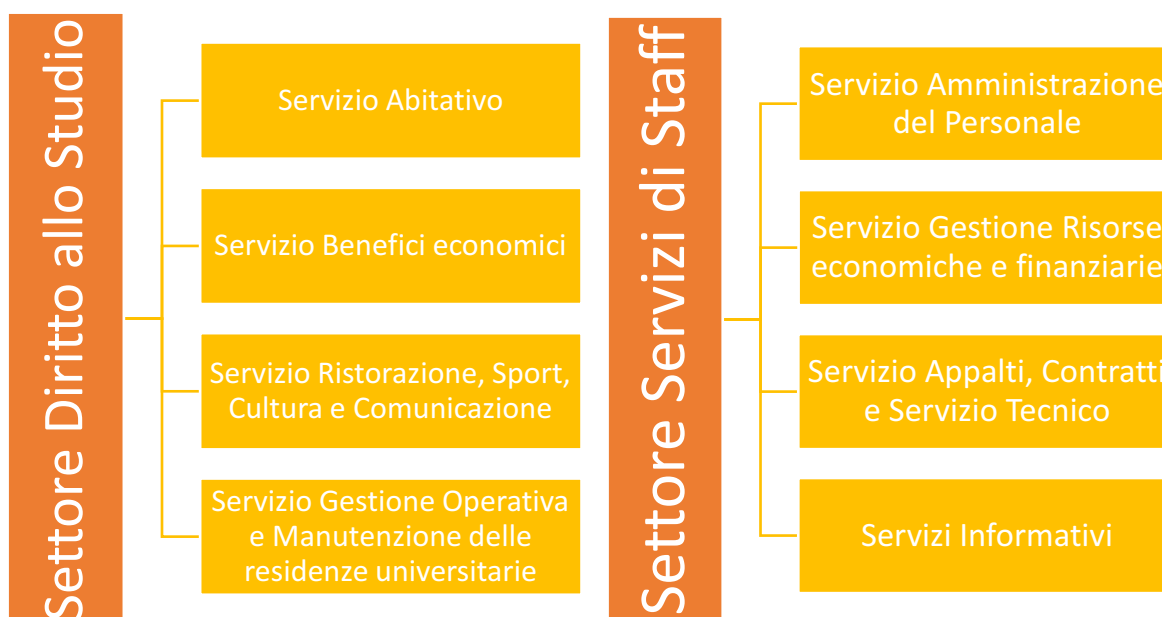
Settore Diritto allo Studio

Servizio Abitativo

Servizio Benefici economici

Servizio Ristorazione, Sport, Cultura e Comunicazione

Servizio Gestione Operativa e Manutenzione delle residenze universitarie

Settore Servizi di Staff

Servizio Amministrazione del Personale

Servizio Gestione Risorse economiche e finanziarie

Servizio Appalti, Contratti e Servizio Tecnico

Servizi Informativi